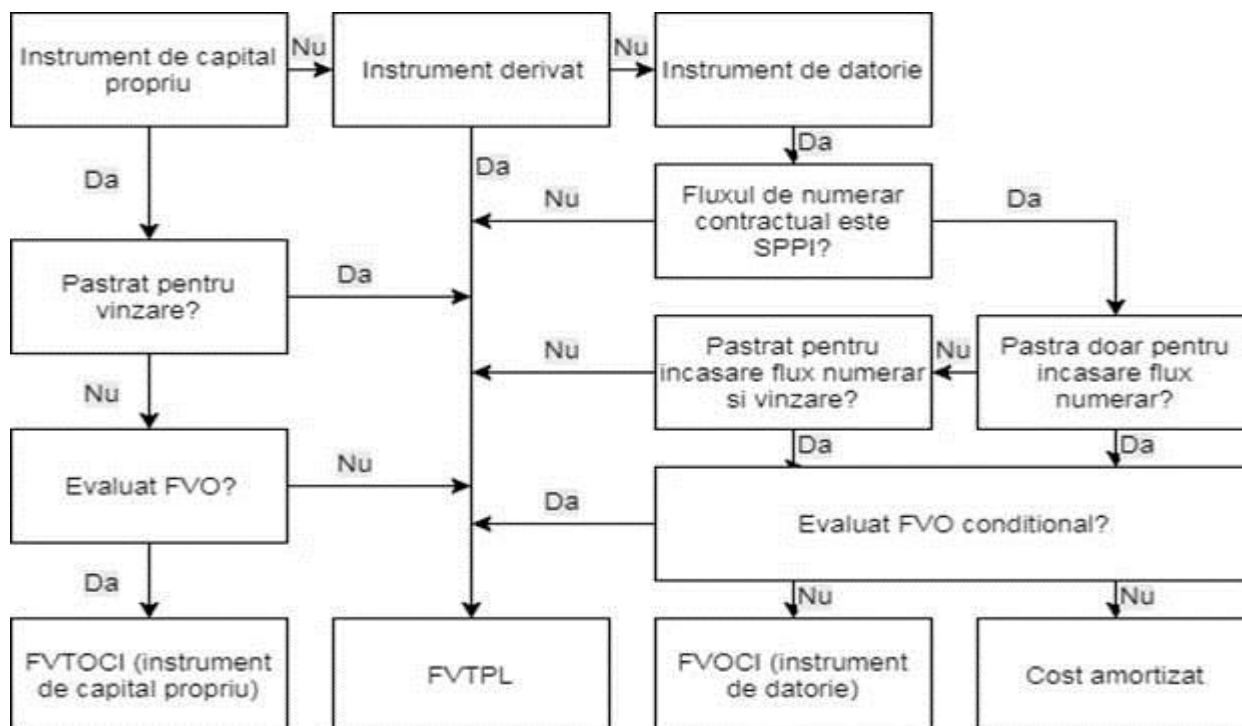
Instrument de capital propriu

Nu

Instrument derivat

Nu

Instrument de datorie

Da

Da

Da

Nu

Fluxul de numerar contractual este SPPI?

Da

Pastrat pentru vinzare?

Da

Nu

Pastrat pentru incasare flux numerar si vinzare?

Nu

Pastra doar pentru incasare flux numerar?

Nu

Da

Da

Evaluat FVO?

Nu

Da

Evaluat FVO conditional?

Da

Nu

Nu

FVTOCI (instrument de capital propriu)

FVTPL

FVOCI (instrument de datorie)

Cost amortizat